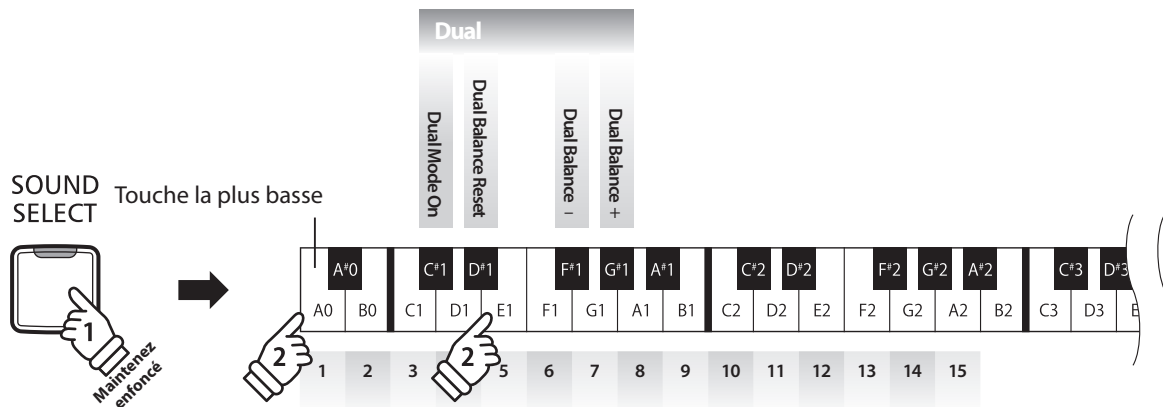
Dual

Dual Mode On

Dual Balance Reset

Dual Balance −

Dual Balance +

SOUND SELECT

Touche la plus basse

1

Maintenez enfoncé

2

2

A♯0 C♯1 D♯1 F♯1 G♯1 A♯1 C♯2 D♯2 F♯2 G♯2 A♯2 C♯3 D♯3

A0 B0 C1 D1 E1 F1 G1 A1 B1 C2 D2 E2 F2 G2 A2 B2 C3 D3 E

1 2 3 5 6 7 8 9 10 11 12 13 14 15